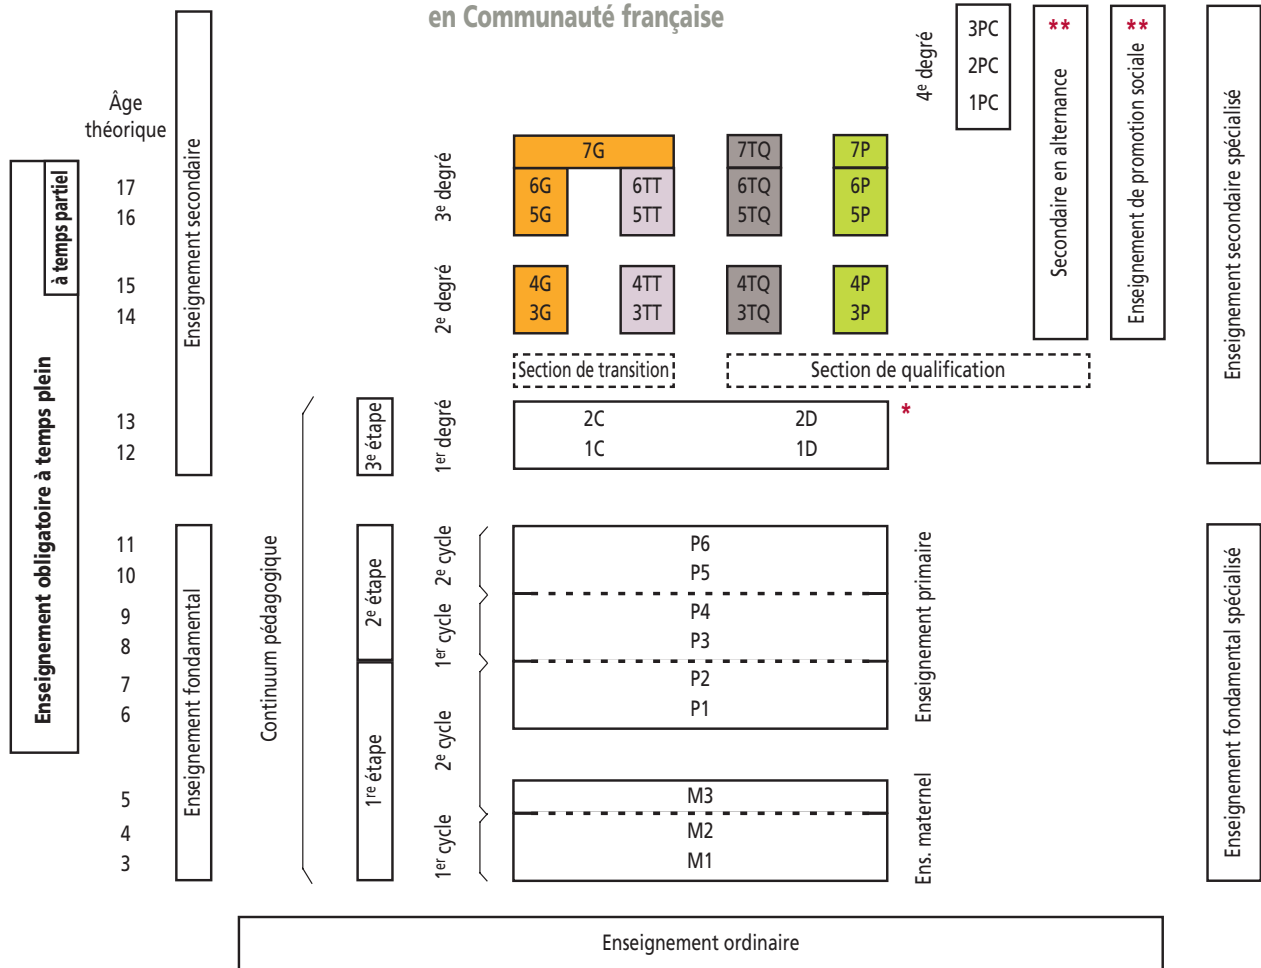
en Communauté française

Âge théorique

Enseignement obligatoire à temps plein

à temps partiel

17
16
15
14
13
12
11
10
9
8
7
6
5
4
3

Enseignement secondaire

Enseignement fondamental

Continuum pédagogique

3$^e$ étape

2$^e$ étape

1$^{re}$ étape

4$^e$ degré

3$^e$ degré

2$^e$ degré

1$^{er}$ degré

2$^e$ cycle

1$^{er}$ cycle

2$^e$ cycle

1$^{er}$ cycle

3PC
2PC
1PC

7G
6G
5G
6TT
5TT
7TQ
6TQ
5TQ
7P
6P
5P

4G
3G
4TT
3TT
4TQ
3TQ
4P
3P

Section de transition

Section de qualification

2C
1C
2D
1D
*

P6
P5
P4
P3
P2
P1

M3
M2
M1

Enseignement primaire

Ens. maternel

**
Secondaire en alternance

**
Enseignement de promotion sociale

Enseignement secondaire spécialisé

Enseignement fondamental spécialisé

Enseignement ordinaire